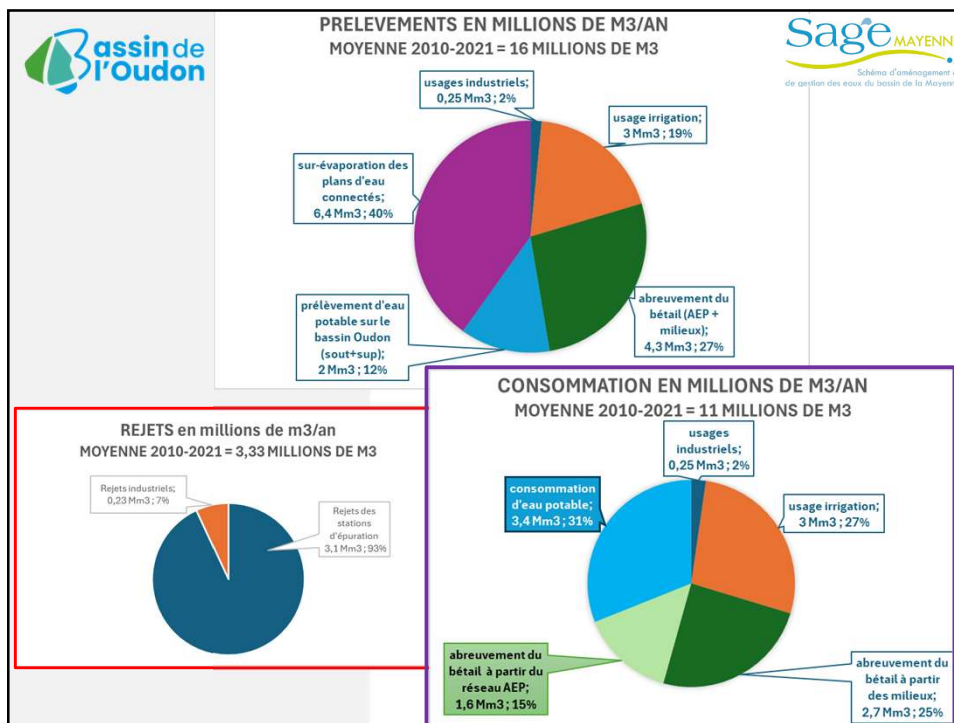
Bassin de l'Oudon

PRELEVEMENTS EN MILLIONS DE M3/AN
MOYENNE 2010-2021 = 16 MILLIONS DE M3

Sage MAYENN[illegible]
Schéma d'aménagement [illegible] de gestion des eaux du bassin de la Mayenn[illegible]

usages industriels; 0,25 Mm3 ; 2%

usage irrigation; 3 Mm3 ; 19%

sur-évaporation des plans d'eau connectés; 6,4 Mm3 ; 40%

abreuvement du bétail (AEP + milieux); 4,3 Mm3 ; 27%

prélèvement d'eau potable sur le bassin Oudon (sout+sup); 2 Mm3 ; 12%

REJETS en millions de m3/an
MOYENNE 2010-2021 = 3,33 MILLIONS DE M3

Rejets industriels; 0,23 Mm3 ; 7%

Rejets des stations d'épuration 3,1 Mm3 ; 93%

CONSOMMATION EN MILLIONS DE M3/AN
MOYENNE 2010-2021 = 11 MILLIONS DE M3

usages industriels; 0,25 Mm3 ; 2%

consommation d'eau potable; 3,4 Mm3 ; 31%

usage irrigation; 3 Mm3 ; 27%

abreuvement du bétail à partir du réseau AEP; 1,6 Mm3 ; 15%

abreuvement du bétail à partir des milieux; 2,7 Mm3 ; 25%